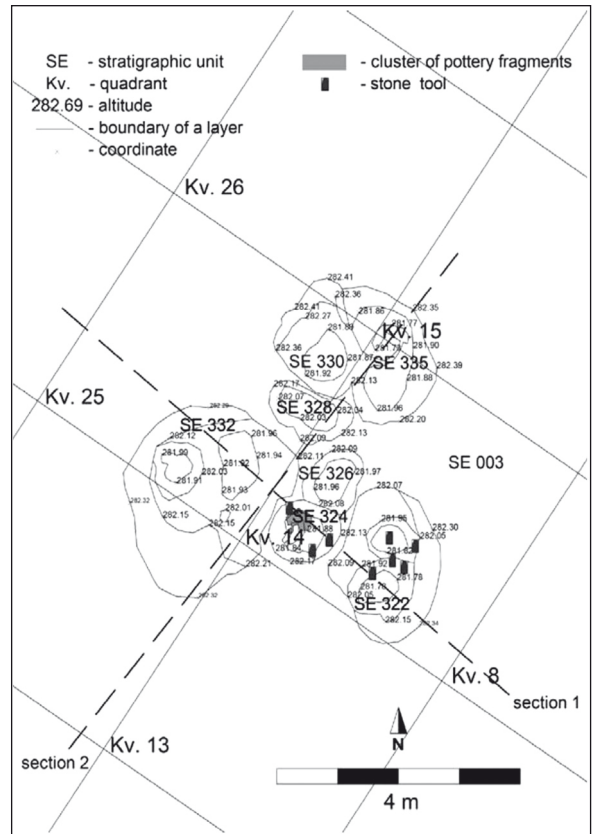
SE - stratigraphic unit
Kv. - quadrant
282.69 - altitude
- boundary of a layer
- coordinate
- cluster of pottery fragments
- stone tool

Kv. 26
Kv. 25
Kv. 15
Kv. 14
Kv. 13
Kv. 8

282.41
282.36
282.41
282.27
281.86
282.35
281.77
281.89
282.36
281.87
281.73
281.90
SE 330
SE 335
282.39
281.92
281.88
282.13
282.17
282.07
SE 328
282.04
281.96
282.20
282.03
282.13
SE 332
282.12
281.95
282.09
281.99
281.92
281.94
282.11
SE 003
SE 326
281.97
281.91
281.96
281.93
282.09
282.03
282.07
282.32
282.15
282.01
SE 324
281.98
282.30
282.15
281.88
282.13
282.05
281.95
281.83
282.21
282.17
282.09
281.92
281.78
281.78
282.05
282.32
SE 322
282.15
282.34

section 1
section 2
N
4 m